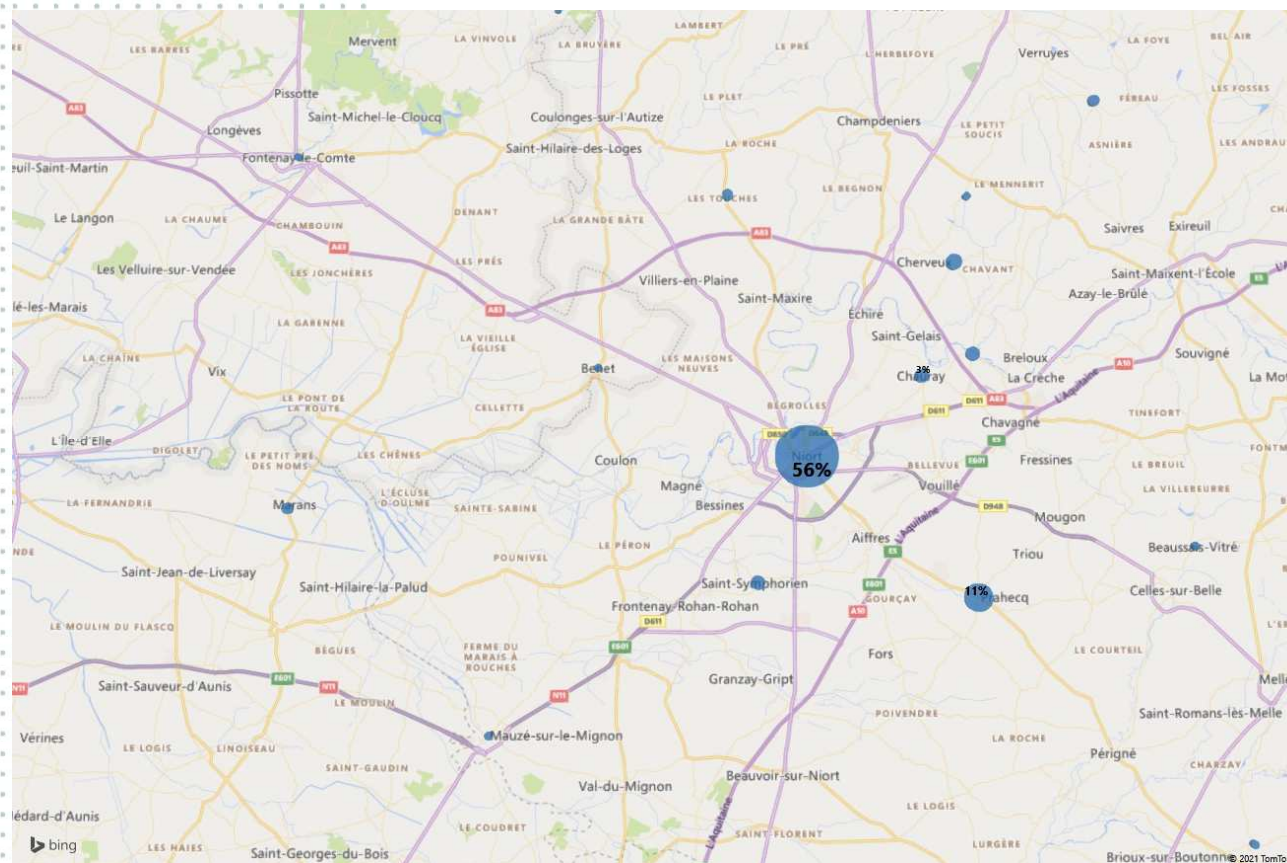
LAMBERT
Mervent
LA VINVOLE
LA BRUYÈRE
LE PRÉ
L'HERBEFOYE
Verruyes
LA FOYE
BEL AIR
LES BARRES
A83
Pissotte
LE PLET
FÉREAU
LES FOSSES
Saint-Michel-le-Cloucq
Coulonges-sur-l'Autize
Champdeniers
LE PETIT SOUCIS
Longèves
ASNIÈRE
LES ANDRAULTS
Fontenay-le-Comte
Saint-Hilaire-des-Loges
LA ROCHE
euil-Saint-Martin
LE BEGNON
LE MENNERIT
LES TOUCHES
DENANT
Le Langon
LA CHAUME
LA GRANDE BÂTE
Saivres
Exireuil
CHAMBOUIN
A83
A83
Les Velluire-sur-Vendée
LES JONCHÈRES
LES PRÉS
Cherveux
CHAVANT
Saint-Maixent-l'École
E6
Villiers-en-Plaine
Azay-le-Brûlé
lé-les-Marais
Saint-Maxire
A83
Échiré
LA GARENNE
Saint-Gelais
LA VIEILLE ÉGLISE
LA CHAINE
Breloux
Souvigné
LES MAISONS NEUVES
A10
Vix
Benet
3%
Chauray
La Crèche
La Mot
LE PONT DE LA ROUTE
BEGROLLES
D611
D611
A83
TINEFORT
CELLETTE
L'Île-d'Elle
D650
Chavagne
E5
FONTM
DIGOLET
LE PETIT PRÉ DES NOMS
LES CHÊNES
Niort
56%
Coulon
BELLEVUE
E601
Fressines
LE BREUIL
Magné
Vouillé
LA VILLEBEURRE
L'ÉCLUSE D'OULME
Marans
Bessines
D948
LA FERNANDRIE
SAINTE-SABINE
Mougon
Aiffres
E5
NDE
POUNIVEL
LE PÉRON
Triou
Beaussais-Vitré
Saint-Jean-de-Liversay
E601
Saint-Symphorien
11%
Prahecq
Saint-Hilaire-la-Palud
Celles-sur-Belle
GOURÇAY
Frontenay-Rohan-Rohan
A10
LE MOULIN DU FLASCQ
D611
BÈGUES
FERME DU MARAIS À ROUCHES
E601
Fors
LE COURTEIL
Mell
Granzay-Gript
N11
E601
Saint-Sauveur-d'Aunis
N11
LE MOULIN
POIVENDRE
Saint-Romans-lès-Melle
Vérines
LE LOGIS
LINOISEAU
Mauzé-sur-le-Mignon
LA ROCHE
Périgné
SAINT-GAUDIN
CHARZAY
Beauvoir-sur-Niort
Val-du-Mignon
LE LOGIS
lédard-d'Aunis
L'Aquitaine
bing
LES HAIES
LE COUDRET
SAINT FLORENT
LURGÈRE
Saint-Georges-du-Bois
Brioux-sur-Boutonne
© 2021 TomTom